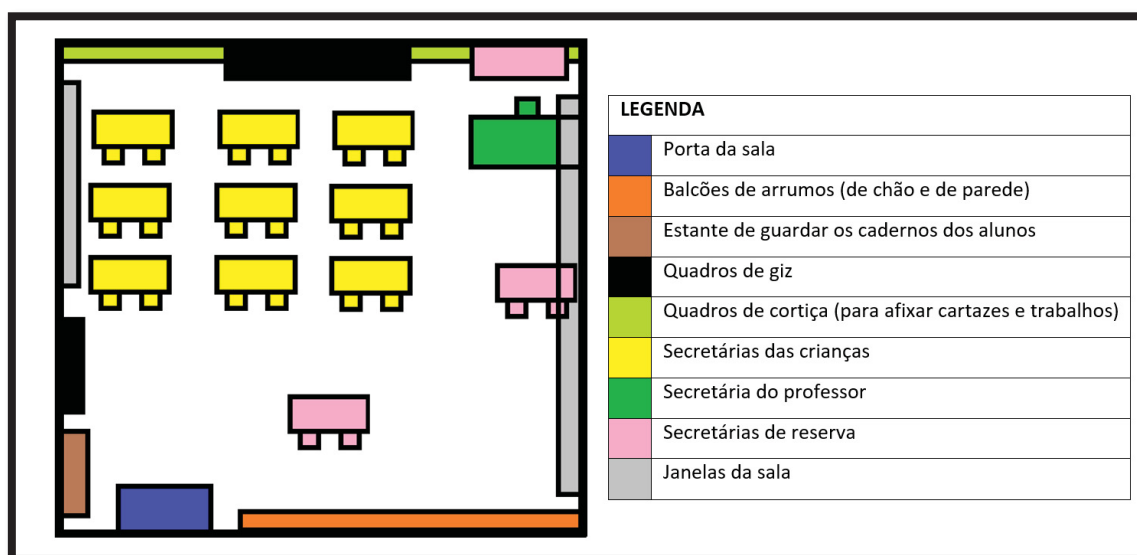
| LEGENDA | |
|---|---|
| | Porta da sala |
| | Balcões de arrumos (de chão e de parede) |
| | Estante de guardar os cadernos dos alunos |
| | Quadros de giz |
| | Quadros de cortiça (para afixar cartazes e trabalhos) |
| | Secretárias das crianças |
| | Secretária do professor |
| | Secretárias de reserva |
| | Janelas da sala |